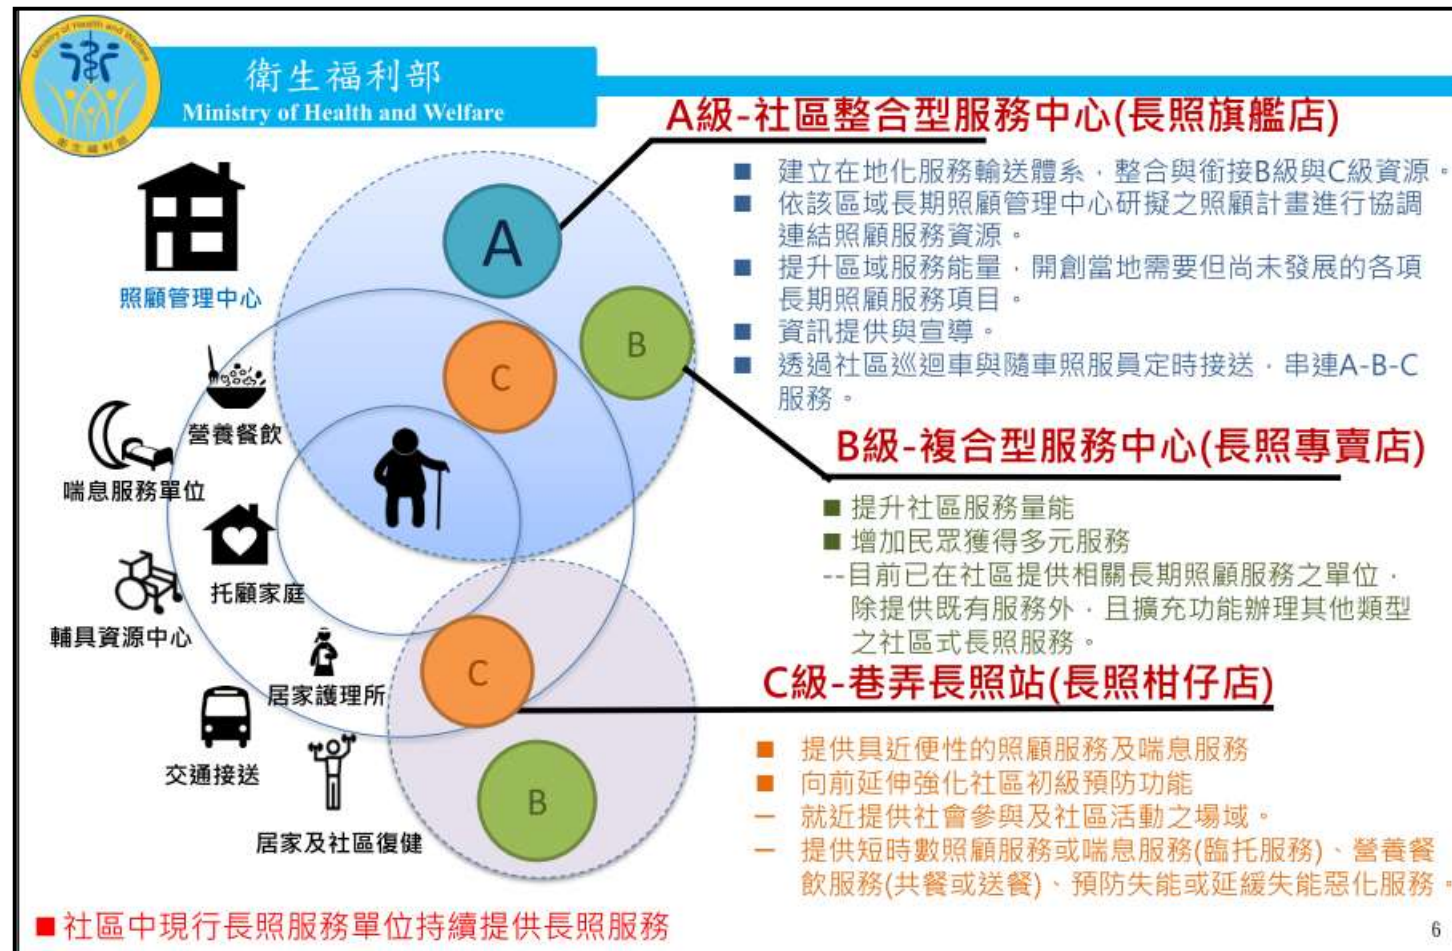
衛生福利部
Ministry of Health and Welfare

A級-社區整合型服務中心(長照旗艦店)

■ 建立在地化服務輸送體系，整合與銜接B級與C級資源。
■ 依該區域長期照顧管理中心研擬之照顧計畫進行協調連結照顧服務資源。
■ 提升區域服務能量，開創當地需要但尚未發展的各項長期照顧服務項目。
■ 資訊提供與宣導。
■ 透過社區巡迴車與隨車照服員定時接送，串連A-B-C服務。

B級-複合型服務中心(長照專賣店)

■ 提升社區服務量能
■ 增加民眾獲得多元服務
--目前已在社區提供相關長期照顧服務之單位，除提供既有服務外，且擴充功能辦理其他類型之社區式長照服務。

C級-巷弄長照站(長照柑仔店)

■ 提供具近便性的照顧服務及喘息服務
■ 向前延伸強化社區初級預防功能
— 就近提供社會參與及社區活動之場域。
— 提供短時數照顧服務或喘息服務(臨托服務)、營養餐飲服務(共餐或送餐)、預防失能或延緩失能惡化服務。

照顧管理中心
營養餐飲
喘息服務單位
托顧家庭
輔具資源中心
居家護理所
交通接送
居家及社區復健

A
B
C
C
B

■社區中現行長照服務單位持續提供長照服務

6